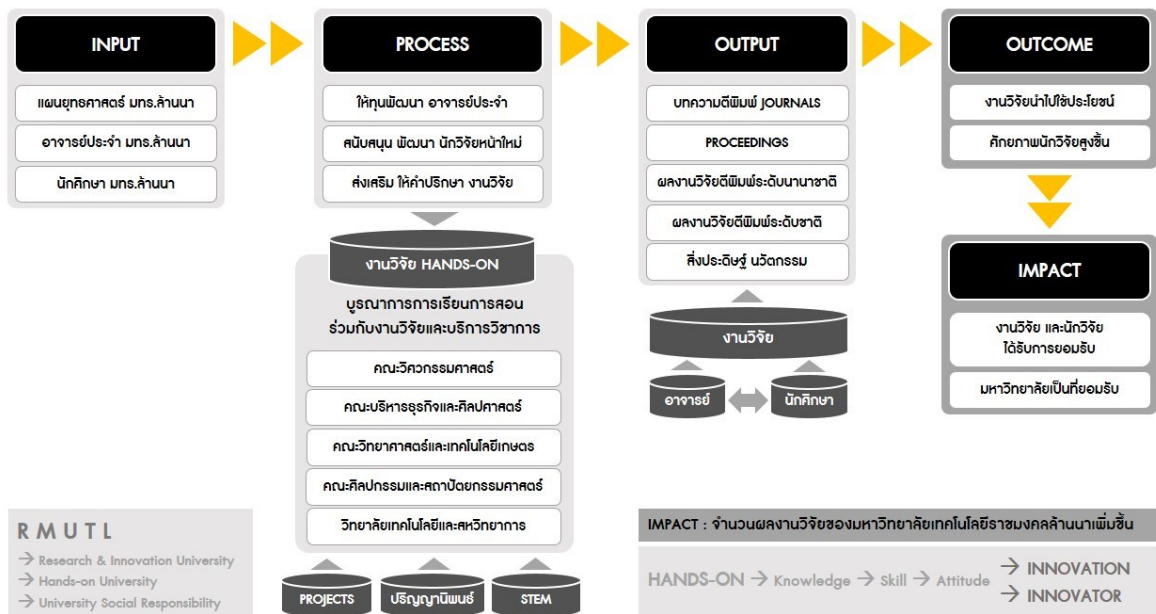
INPUT

แผนยุทธศาสตร์ มทร.ล้านนา

อาจารย์ประจำ มทร.ล้านนา

นักศึกษา มทร.ล้านนา

PROCESS

ให้ทุนพัฒนา อาจารย์ประจำ

สนับสนุน พัฒนา นักวิจัยหน้าใหม่

ส่งเสริม ให้คำปรึกษา งานวิจัย

งานวิจัย HANDS-ON

บูรณาการการเรียนการสอน ร่วมกับงานวิจัยและบริการวิชาการ

คณะวิศวกรรมศาสตร์

คณะบริหารธุรกิจและศิลปศาสตร์

คณะวิทยาศาสตร์และเทคโนโลยีเกษตร

คณะศิลปกรรมและสถาปัตยกรรมศาสตร์

วิทยาลัยเทคโนโลยีและสหวิทยาการ

PROJECTS

ปริญญานิพนธ์

STEM

OUTPUT

บทความตีพิมพ์ JOURNALS

PROCEEDINGS

ผลงานวิจัยตีพิมพ์ระดับนานาชาติ

ผลงานวิจัยตีพิมพ์ระดับชาติ

สิ่งประดิษฐ์ นวัตกรรม

งานวิจัย

อาจารย์

นักศึกษา

OUTCOME

งานวิจัยนำไปใช้ประโยชน์

ศักยภาพนักวิจัยสูงขึ้น

IMPACT

งานวิจัย และนักวิจัย ได้รับการยอมรับ

มหาวิทยาลัยเป็นที่ยอมรับ

RMUTL
→ Research & Innovation University
→ Hands-on University
→ University Social Responsibility

IMPACT : จำนวนผลงานวิจัยของมหาวิทยาลัยเทคโนโลยีราชมงคลล้านนาเพิ่มขึ้น

HANDS-ON → Knowledge → Skill → Attitude → INNOVATION → INNOVATOR